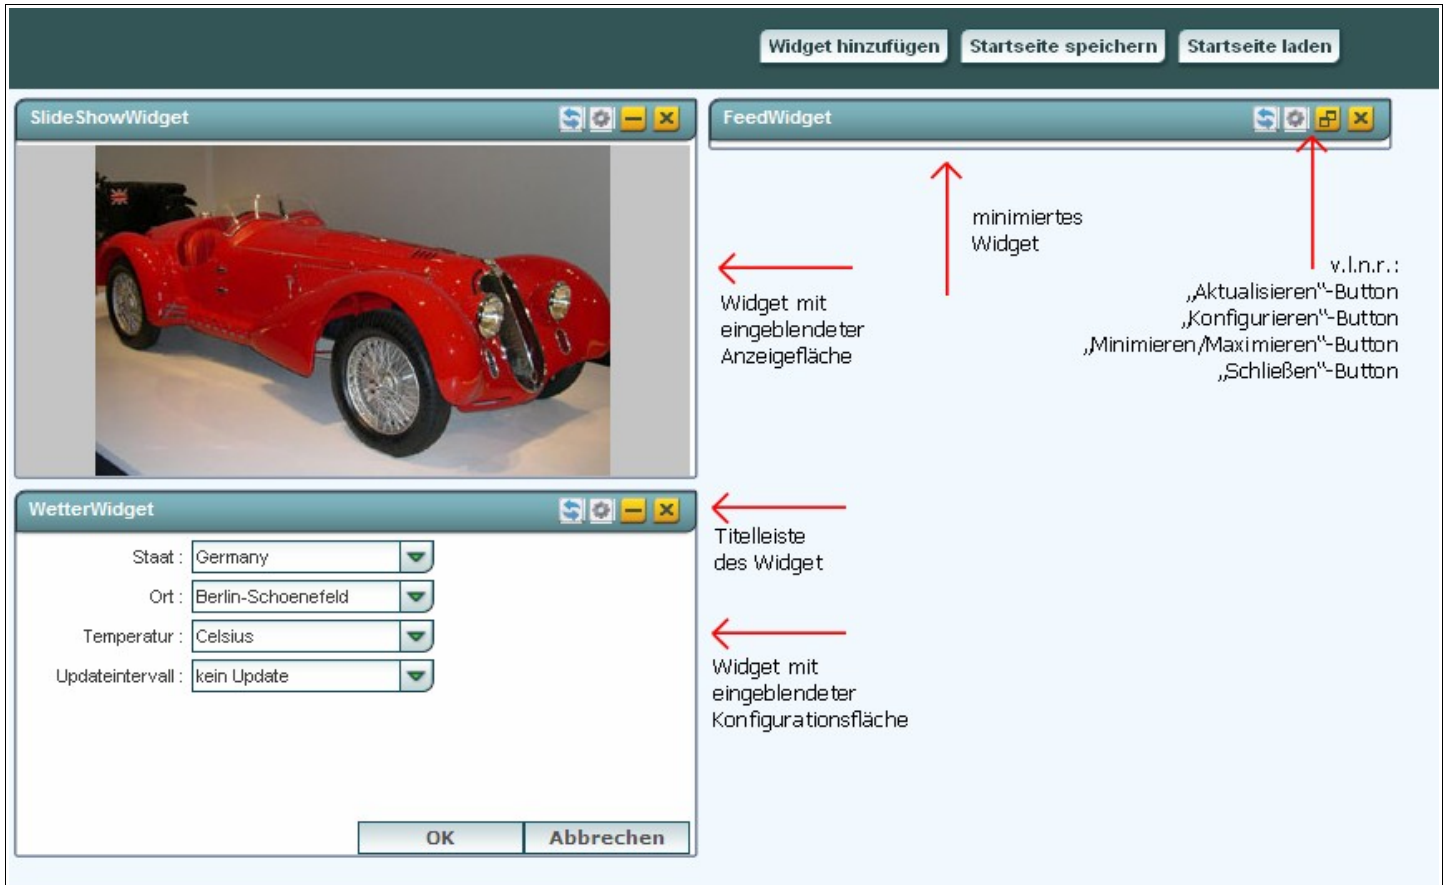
Widget hinzufügen Startseite speichern Startseite laden

SlideShowWidget

FeedWidget

minimiertes Widget

v.l.n.r.:
„Aktualisieren"-Button
„Konfigurieren"-Button
„Minimieren/Maximieren"-Button
„Schließen"-Button

Widget mit eingeblendeter Anzeigefläche

WetterWidget

Staat : Germany
Ort : Berlin-Schoenefeld
Temperatur : Celsius
Updateintervall : kein Update

OK Abbrechen

Titelleiste des Widget

Widget mit eingeblendeter Konfigurationsfläche